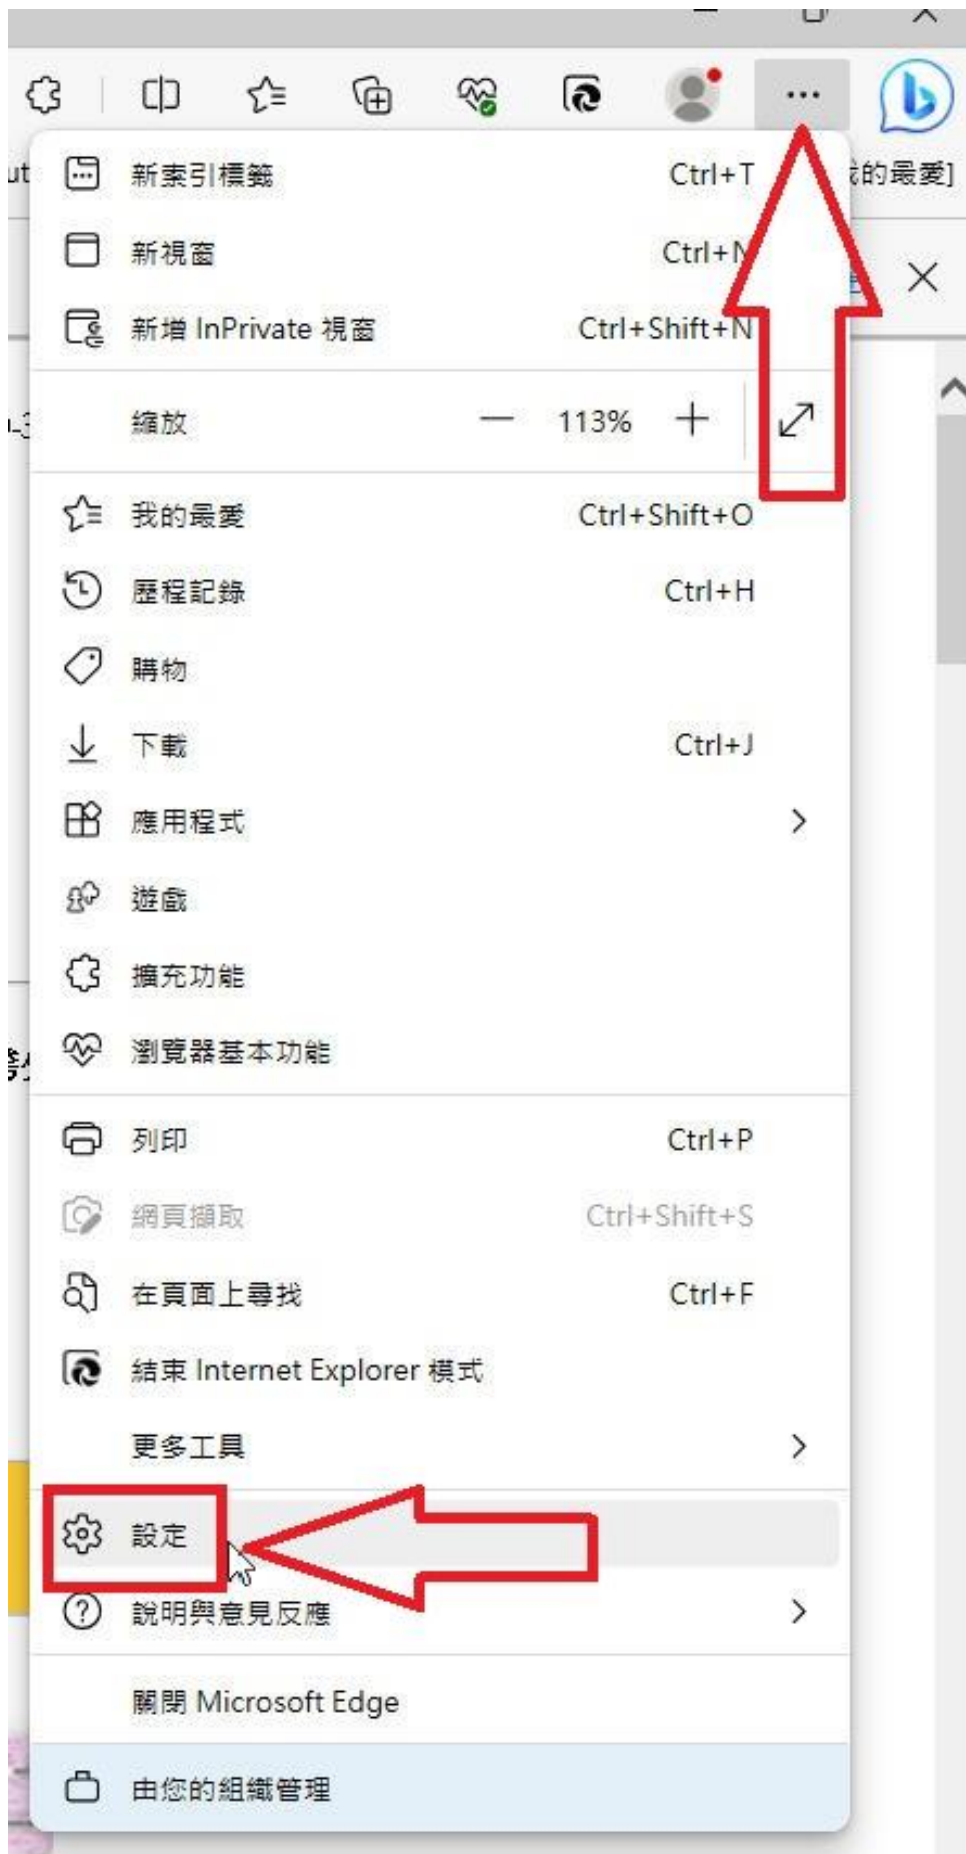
...

新索引標籤 Ctrl+T

新視窗 Ctrl+N

新增 InPrivate 視窗 Ctrl+Shift+N

縮放 — 113% +

我的最愛 Ctrl+Shift+O

歷程記錄 Ctrl+H

購物

下載 Ctrl+J

應用程式 >

遊戲

擴充功能

瀏覽器基本功能

列印 Ctrl+P

網頁擷取 Ctrl+Shift+S

在頁面上尋找 Ctrl+F

結束 Internet Explorer 模式

更多工具 >

設定

說明與意見反應 >

關閉 Microsoft Edge

由您的組織管理